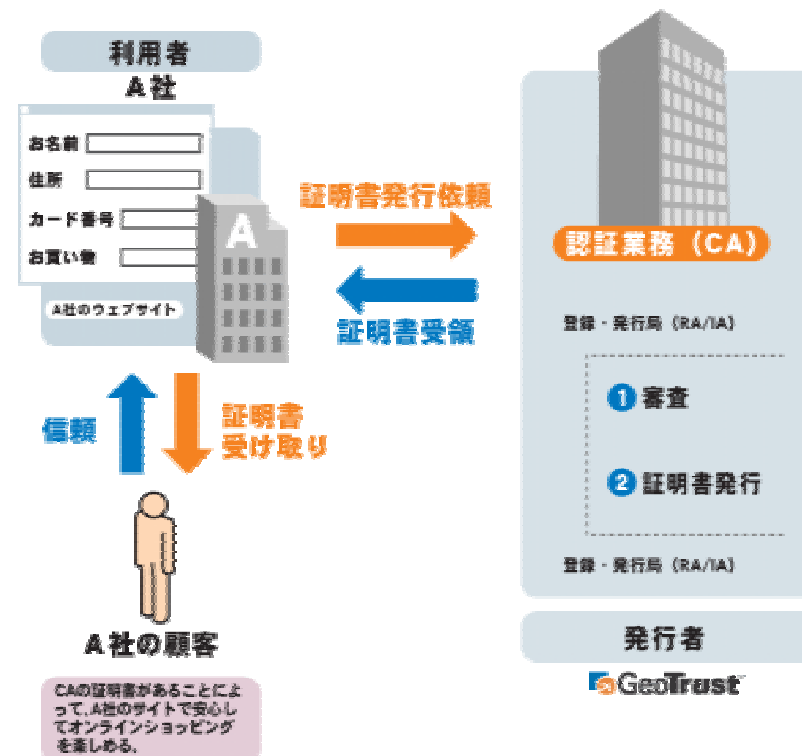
利用者
A社

お名前
住所
カード番号
お買い物

A社のウェブサイト

A

証明書発行依頼

証明書受領

信頼

証明書
受け取り

A社の顧客

CAの証明書があることによって、A社のサイトで安心してオンラインショッピングを楽しめる。

認証業務（CA）

登録・発行局（RA/IA）

1 審査

2 証明書発行

登録・発行局（RA/IA）

発行者

GeoTrust